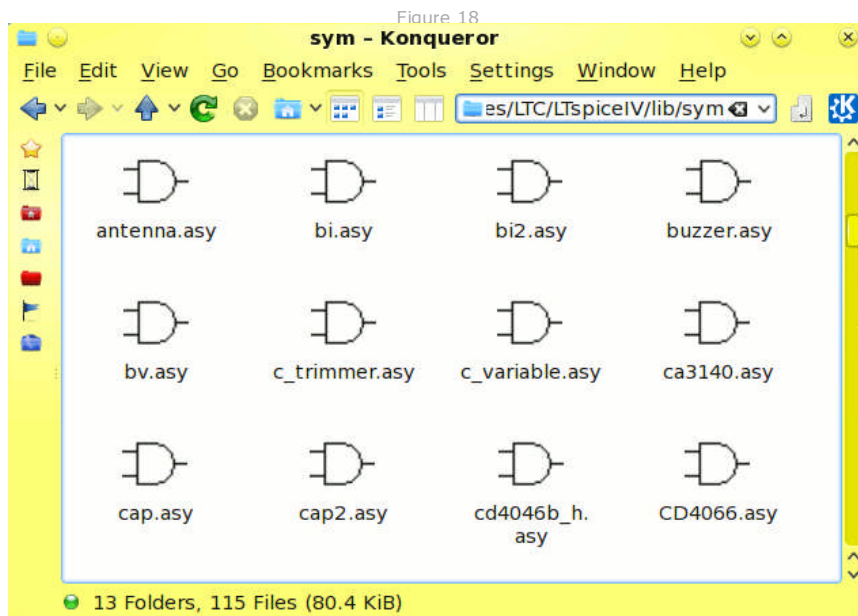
Figure 18

sym – Konqueror

File Edit View Go Bookmarks Tools Settings Window Help

es/LTC/LTspiceIV/lib/sym

antenna.asy bi.asy bi2.asy buzzer.asy

bv.asy c_trimmer.asy c_variable.asy ca3140.asy

cap.asy cap2.asy cd4046b_h.asy CD4066.asy

13 Folders, 115 Files (80.4 KiB)